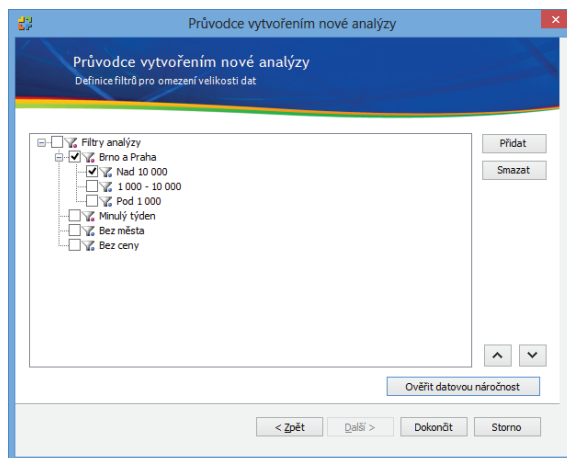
Průvodce vytvořením nové analýzy

Průvodce vytvořením nové analýzy
Definice filtrů pro omezení velikosti dat

Filtry analýzy
Brno a Praha
Nad 10 000
1 000 - 10 000
Pod 1 000
Minulý týden
Bez města
Bez ceny

Přidat
Smazat

Ověřit datovou náročnost

< Zpět
Další >
Dokončit
Storno